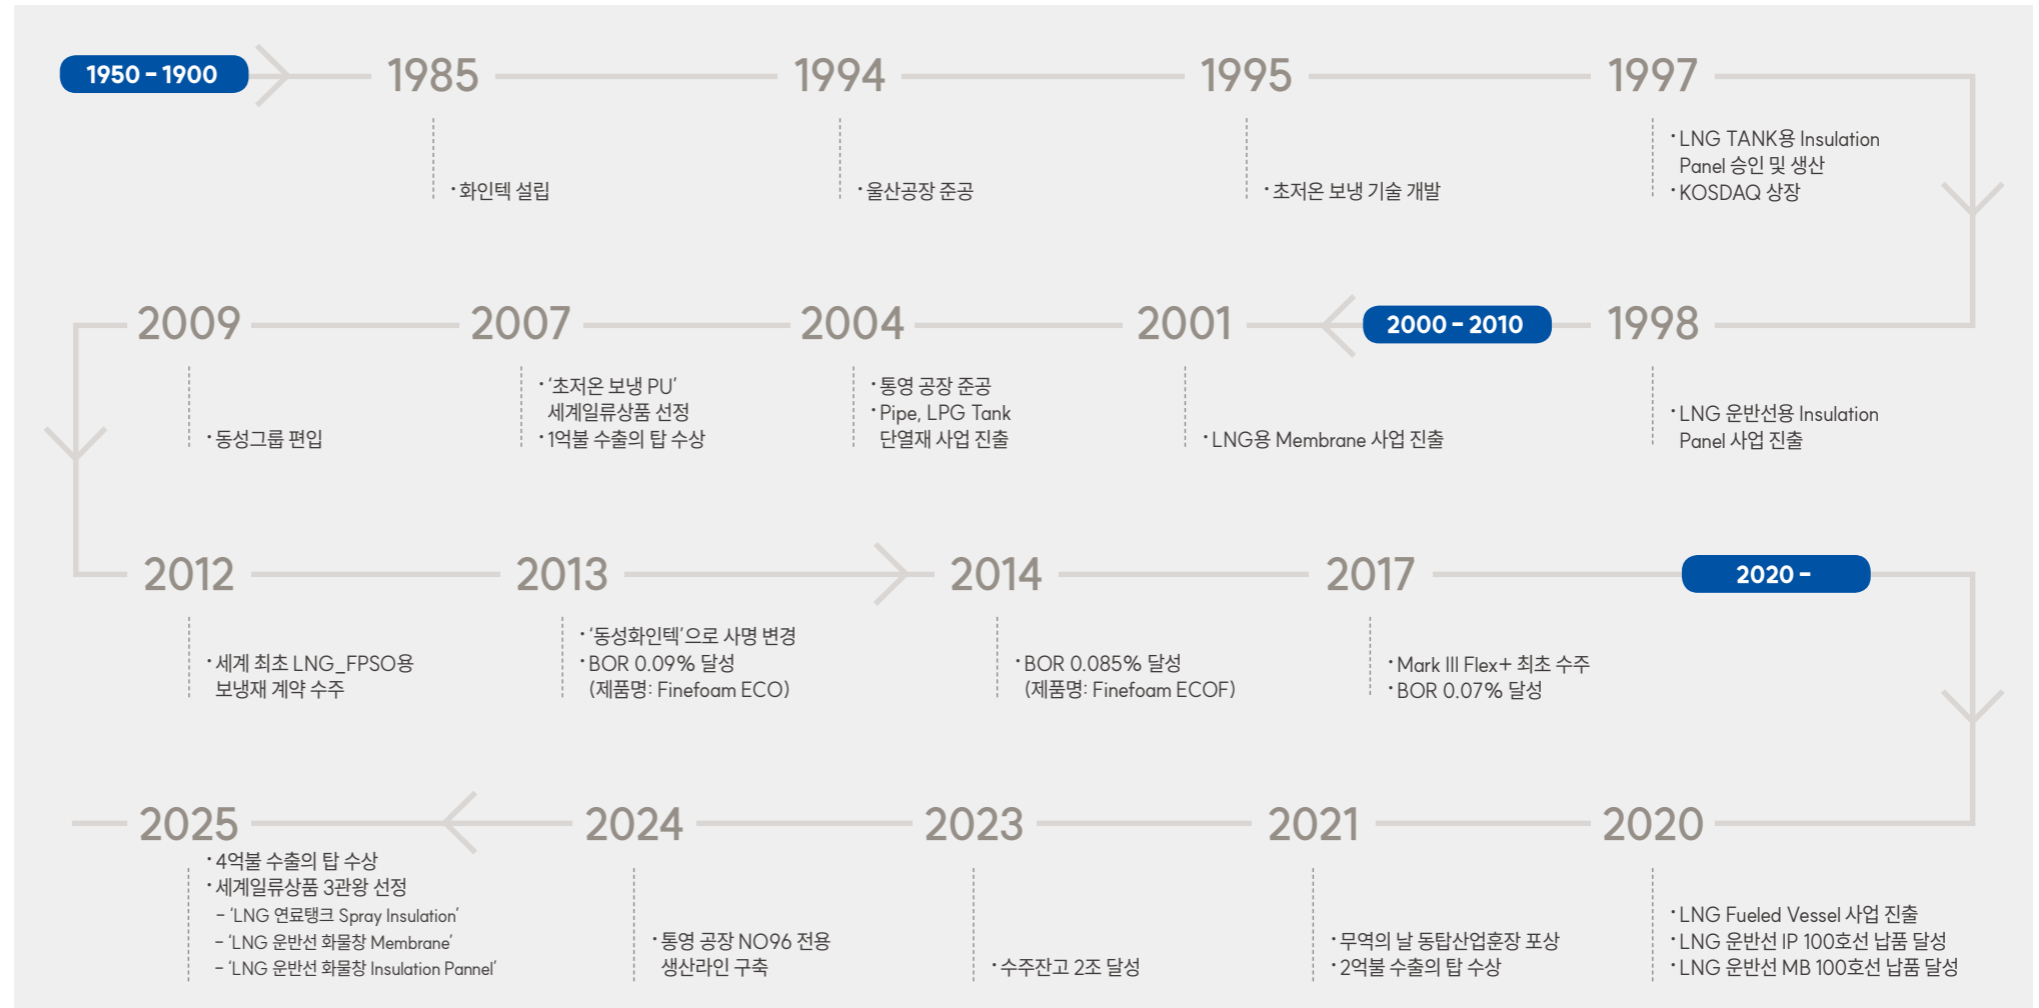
1950 - 1900

1985
· 화인텍 설립

1994
· 울산공장 준공

1995
· 초저온 보냉 기술 개발

1997
· LNG TANK용 Insulation Panel 승인 및 생산
· KOSDAQ 상장

1998
· LNG 운반선용 Insulation Panel 사업 진출

2000 - 2010

2001
· LNG용 Membrane 사업 진출

2004
· 통영 공장 준공
· Pipe, LPG Tank 단열재 사업 진출

2007
· '초저온 보냉 PU' 세계일류상품 선정
· 1억불 수출의 탑 수상

2009
· 동성그룹 편입

2012
· 세계 최초 LNG_FPSO용 보냉재 계약 수주

2013
· '동성화인텍'으로 사명 변경
· BOR 0.09% 달성 (제품명: Finefoam ECO)

2014
· BOR 0.085% 달성 (제품명: Finefoam ECOF)

2017
· Mark III Flex+ 최초 수주
· BOR 0.07% 달성

2020 -

2020
· LNG Fueled Vessel 사업 진출
· LNG 운반선 IP 100호선 납품 달성
· LNG 운반선 MB 100호선 납품 달성

2021
· 무역의 날 동탑산업훈장 포상
· 2억불 수출의 탑 수상

2023
· 수주잔고 2조 달성

2024
· 통영 공장 NO96 전용 생산라인 구축

2025
· 4억불 수출의 탑 수상
· 세계일류상품 3관왕 선정
– 'LNG 연료탱크 Spray Insulation'
– 'LNG 운반선 화물창 Membrane'
– 'LNG 운반선 화물창 Insulation Pannel'